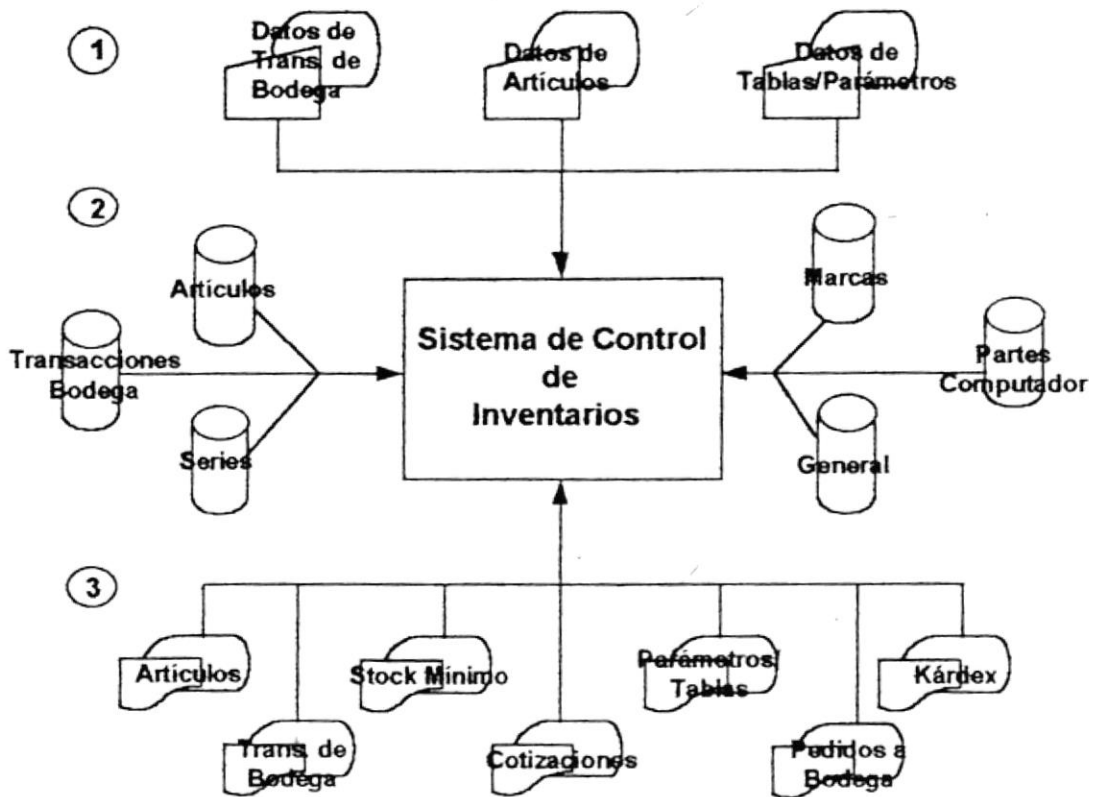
1

Datos de Trans. de Bodega

Datos de Artículos

Datos de Tablas/Parámetros

2

Artículos

Transacciones Bodega

Series

Sistema de Control de Inventarios

Marcas

Partes Computador

General

3

Artículos

Trans. de Bodega

Stock Mínimo

Cotizaciones

Parámetros/ Tablas

Pedidos a Bodega

Kárdex